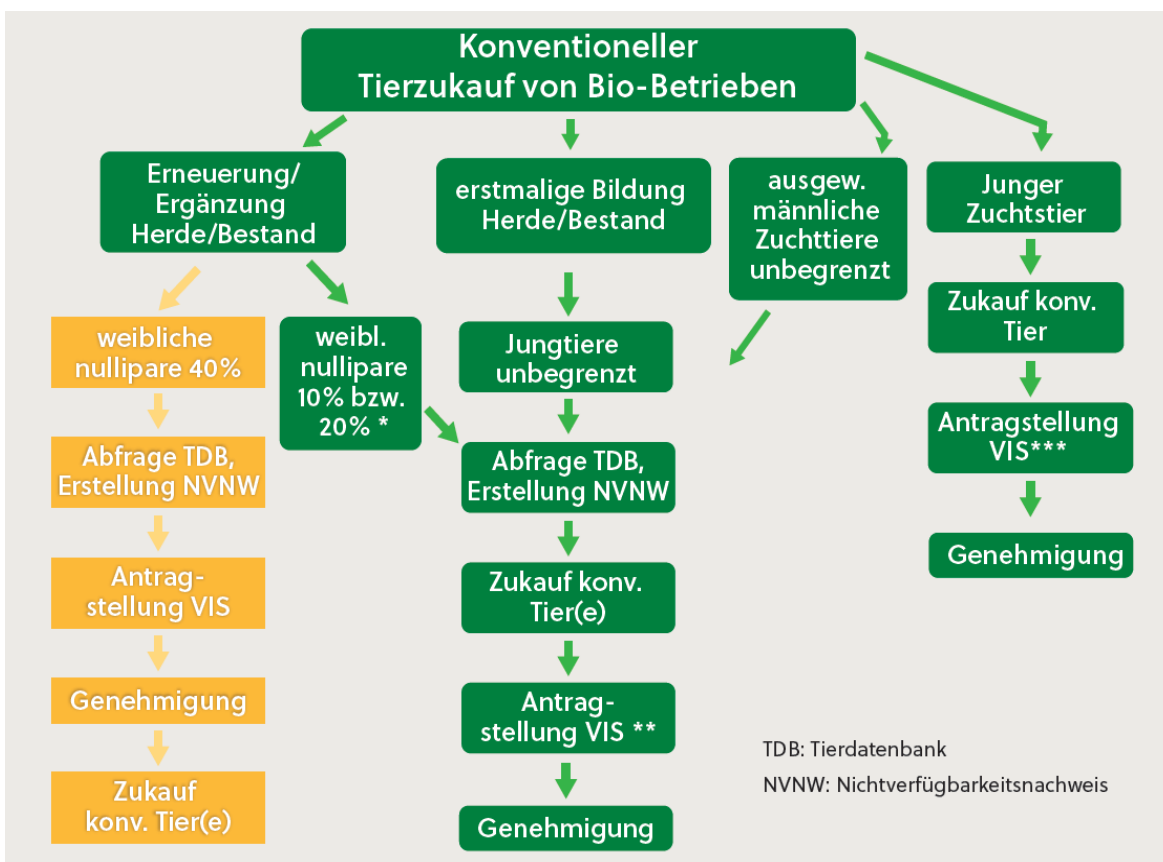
Konventioneller Tierzukauf von Bio-Betrieben

Erneuerung/ Ergänzung Herde/Bestand

erstmalige Bildung Herde/Bestand

ausgew. männliche Zuchttiere unbegrenzt

Junger Zuchtstier

weibliche nullipare 40%

Abfrage TDB, Erstellung NVNW

Antragstellung VIS

Genehmigung

Zukauf konv. Tier(e)

weibl. nullipare 10% bzw. 20% *

Jungtiere unbegrenzt

Abfrage TDB, Erstellung NVNW

Zukauf konv. Tier(e)

Antragstellung VIS **

Genehmigung

Zukauf konv. Tier

Antragstellung VIS***

Genehmigung

TDB: Tierdatenbank

NVNW: Nichtverfügbarkeitsnachweis